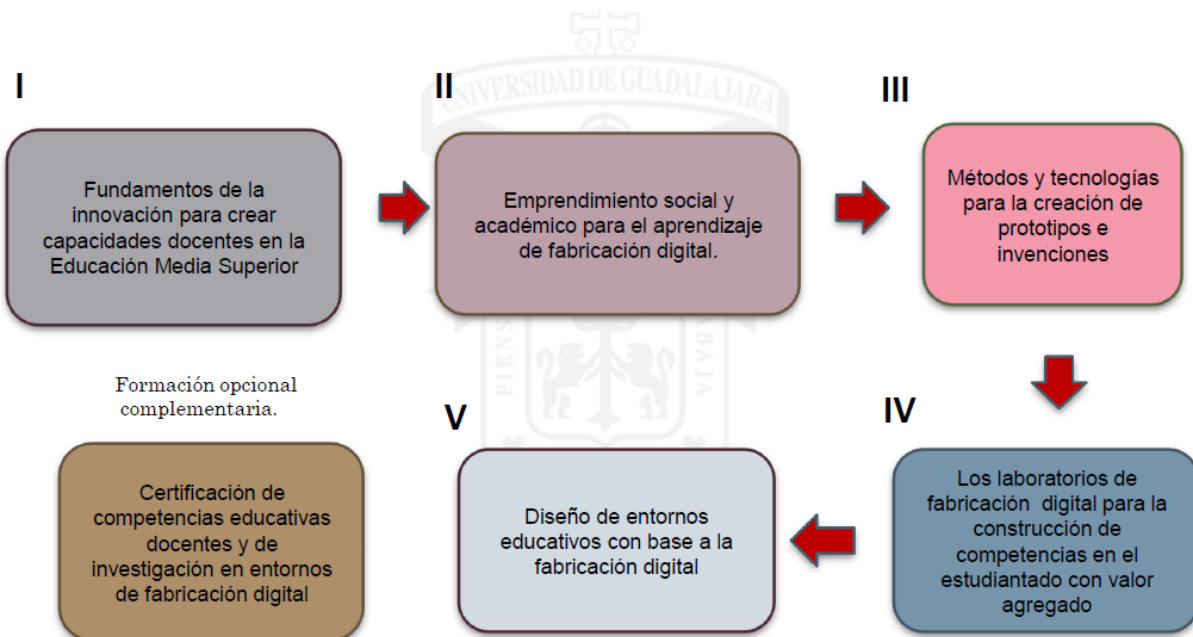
UNIVERSIDAD DE GUADALAJARA

I

Fundamentos de la innovación para crear capacidades docentes en la Educación Media Superior

II

Emprendimiento social y académico para el aprendizaje de fabricación digital.

III

Métodos y tecnologías para la creación de prototipos e invenciones

IV

Los laboratorios de fabricación digital para la construcción de competencias en el estudiantado con valor agregado

V

Diseño de entornos educativos con base a la fabricación digital

Formación opcional complementaria.

Certificación de competencias educativas docentes y de investigación en entornos de fabricación digital